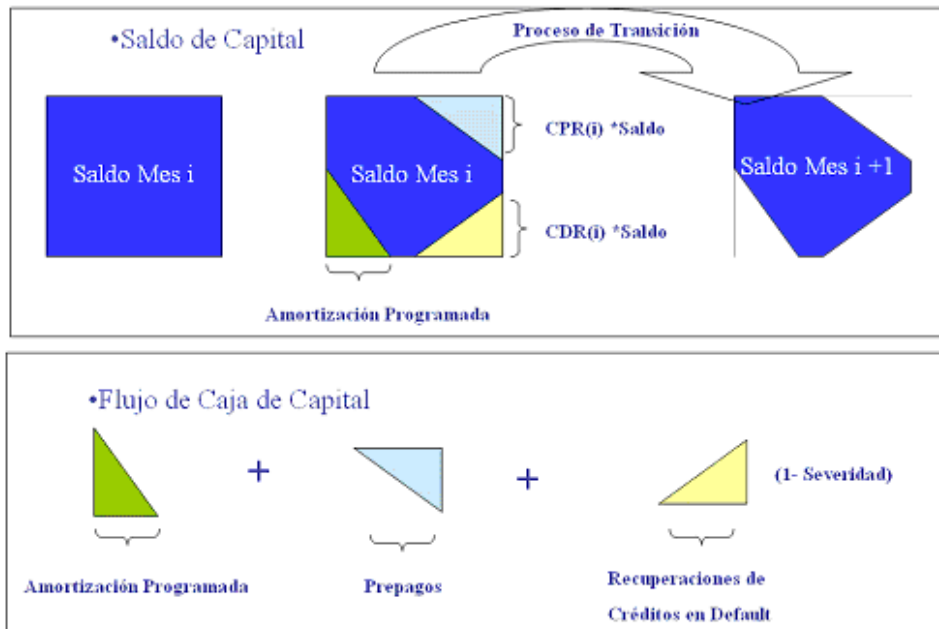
•Saldo de Capital

Proceso de Transición

Saldo Mes i

Saldo Mes i

CPR(i) *Saldo

CDR(i) *Saldo

Saldo Mes i +1

Amortización Programada

•Flujo de Caja de Capital

+

+

(1- Severidad)

Amortización Programada

Prepagos

Recuperaciones de Créditos en Default